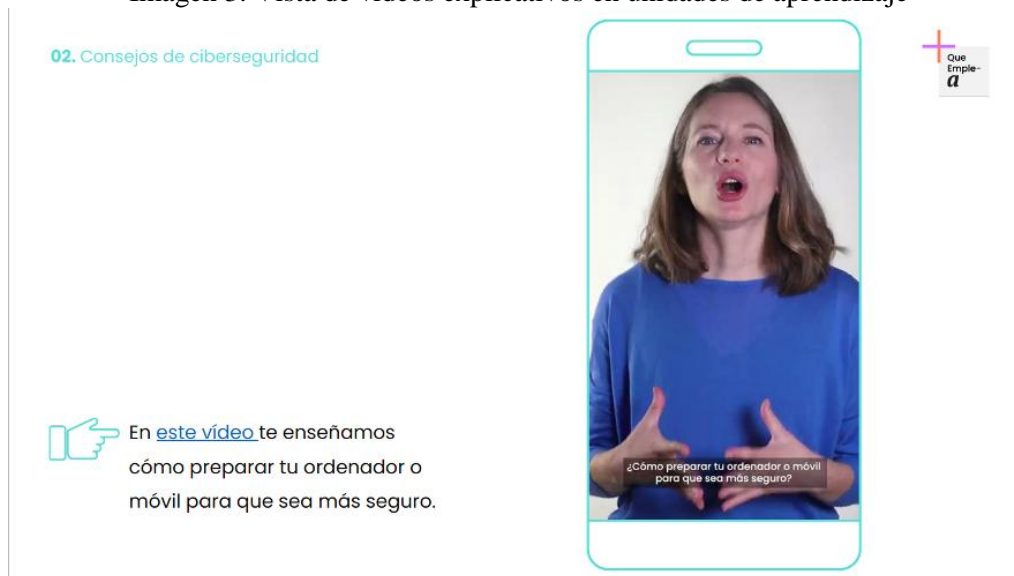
Imagen 3. Vista de vídeos explicativos en unidades de aprendizaje

02. Consejos de ciberseguridad

Que Emple-a

En este vídeo te enseñamos cómo preparar tu ordenador o móvil para que sea más seguro.

¿Cómo preparar tu ordenador o móvil para que sea más seguro?